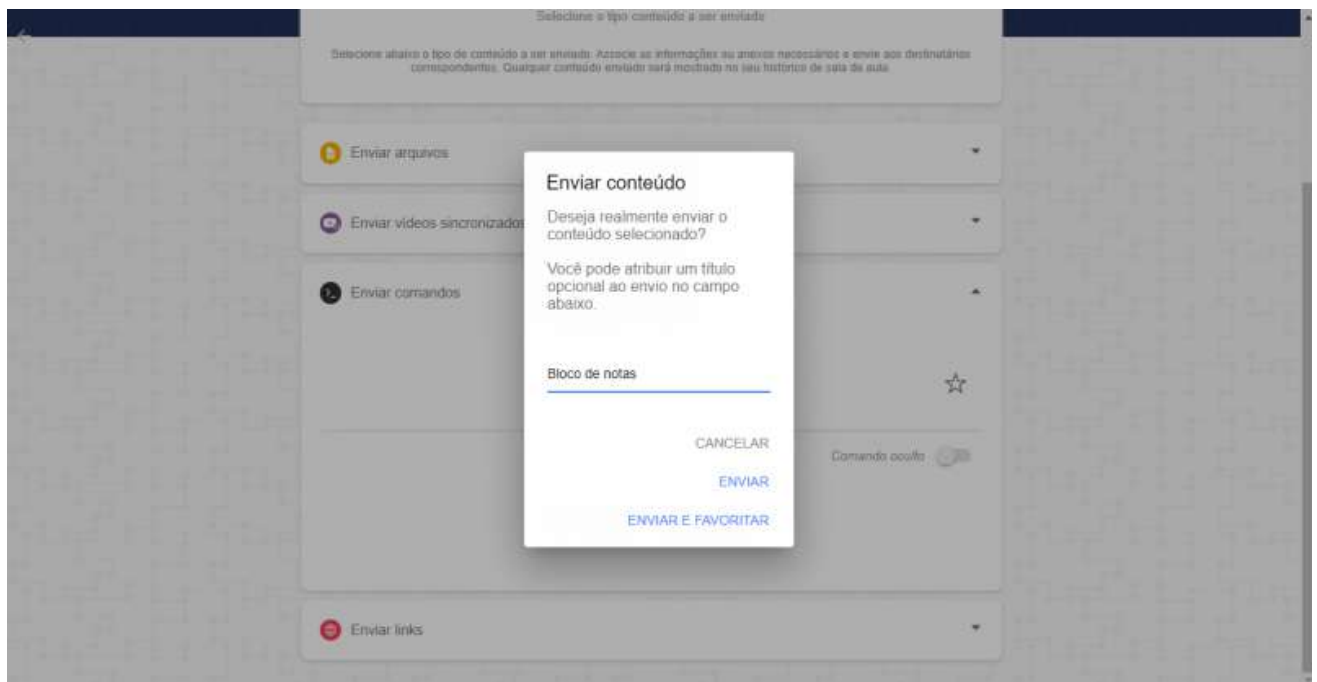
Selecione o tipo conteúdo a ser enviado

Selecione abaixo o tipo de conteúdo a ser enviado. Associe as informações ou anexos necessários e envie aos destinatários correspondentes. Qualquer conteúdo enviado será mostrado no seu histórico de sala de aula.

Enviar arquivos

Enviar vídeos sincronizados

Enviar comandos

Comando oculto

Enviar links

Enviar conteúdo

Deseja realmente enviar o conteúdo selecionado?

Você pode atribuir um título opcional ao envio no campo abaixo.

Bloco de notas

CANCELAR

ENVIAR

ENVIAR E FAVORITAR